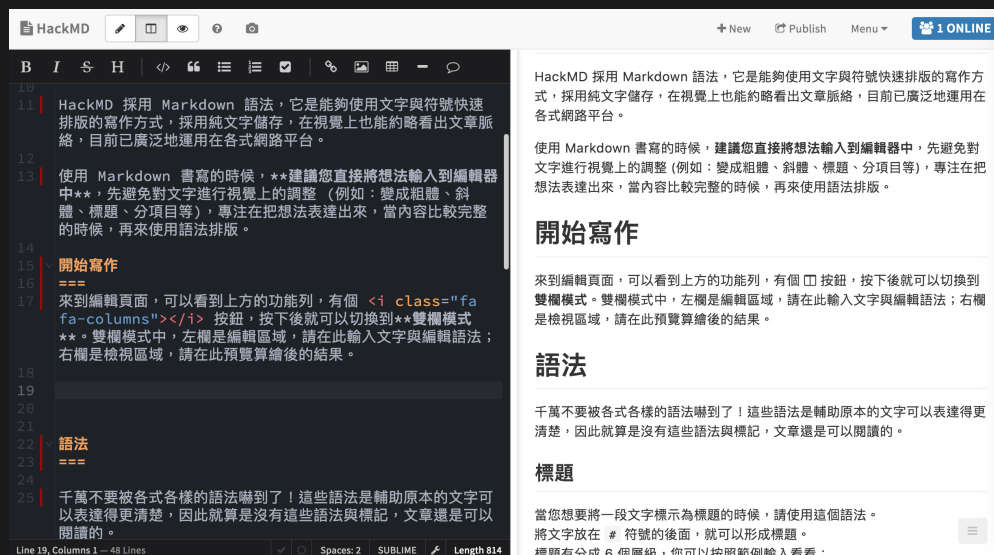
HackMD

+ New  Publish  Menu ▾  1 ONLINE

B I S H

10
11 HackMD 採用 Markdown 語法，它是能夠使用文字與符號快速排版的寫作方式，採用純文字儲存，在視覺上也能約略看出文章脈絡，目前已廣泛地運用在各式網路平台。
12
13 使用 Markdown 書寫的時候，**建議您直接將想法輸入到編輯器中**，先避免對文字進行視覺上的調整 (例如：變成粗體、斜體、標題、分項目等)，專注在把想法表達出來，當內容比較完整的時候，再來使用語法排版。
14
15 開始寫作
16 ===
17 來到編輯頁面，可以看到上方的功能列，有個 <i class="fa fa-columns"></i> 按鈕，按下後就可以切換到**雙欄模式**。雙欄模式中，左欄是編輯區域，請在此輸入文字與編輯語法；右欄是檢視區域，請在此預覽算繪後的結果。
18
19
20
21
22 語法
23 ===
24
25 千萬不要被各式各樣的語法嚇到了！這些語法是輔助原本的文字可以表達得更清楚，因此就算是沒有這些語法與標記，文章還是可以閱讀的。

Line 19, Columns 1 — 48 Lines  Spaces: 2  SUBLIME  Length 814

HackMD 採用 Markdown 語法，它是能夠使用文字與符號快速排版的寫作方式，採用純文字儲存，在視覺上也能約略看出文章脈絡，目前已廣泛地運用在各式網路平台。

使用 Markdown 書寫的時候，**建議您直接將想法輸入到編輯器中**，先避免對文字進行視覺上的調整 (例如：變成粗體、斜體、標題、分項目等)，專注在把想法表達出來，當內容比較完整的時候，再來使用語法排版。

開始寫作

來到編輯頁面，可以看到上方的功能列，有個 按鈕，按下後就可以切換到**雙欄模式**。雙欄模式中，左欄是編輯區域，請在此輸入文字與編輯語法；右欄是檢視區域，請在此預覽算繪後的結果。

語法

千萬不要被各式各樣的語法嚇到了！這些語法是輔助原本的文字可以表達得更清楚，因此就算是沒有這些語法與標記，文章還是可以閱讀的。

標題

當您想要將一段文字標示為標題的時候，請使用這個語法。
將文字放在 # 符號的後面，就可以形成標題。
標題有分成 6 個層級，您可以按照範例輸入看看：